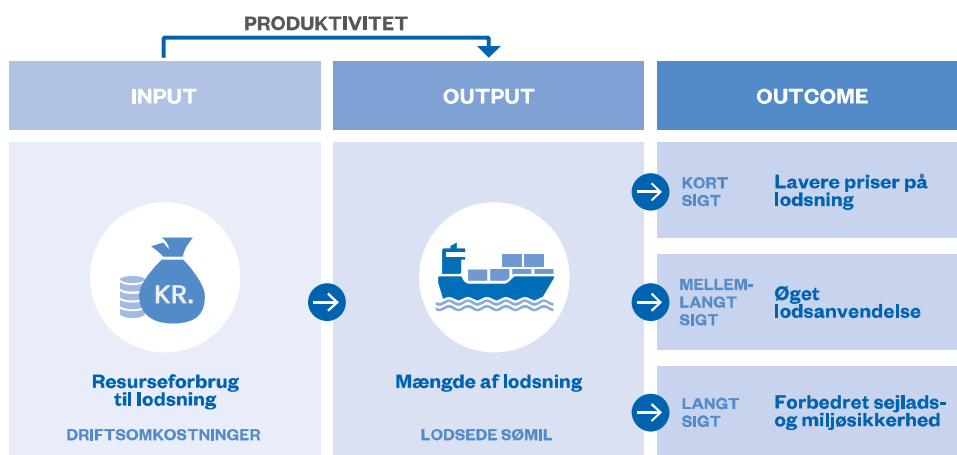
PRODUKTIVITET

INPUT

OUTPUT

OUTCOME

KR.

Resurseforbrug til lodsning

DRIFTSOMKOSTNINGER

Mængde af lodsning

LODSEDE SØMIL

KORT SIGT

Lavere priser på lodsning

MELLEM-LANGT SIGT

Øget lodsanvendelse

LANGT SIGT

Forbedret sejlads- og miljøsikkerhed